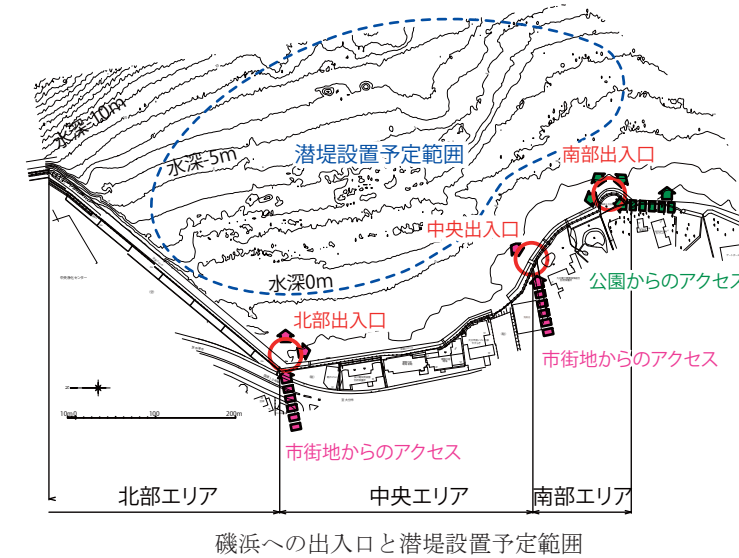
水深10m
水深5m
潜堤設置予定範囲
南部出入口
中央出入口
水深0m
公園からのアクセス
北部出入口
市街地からのアクセス
10m 0 100 200m
市街地からのアクセス
北部エリア
中央エリア
南部エリア
磯浜への出入口と潜堤設置予定範囲